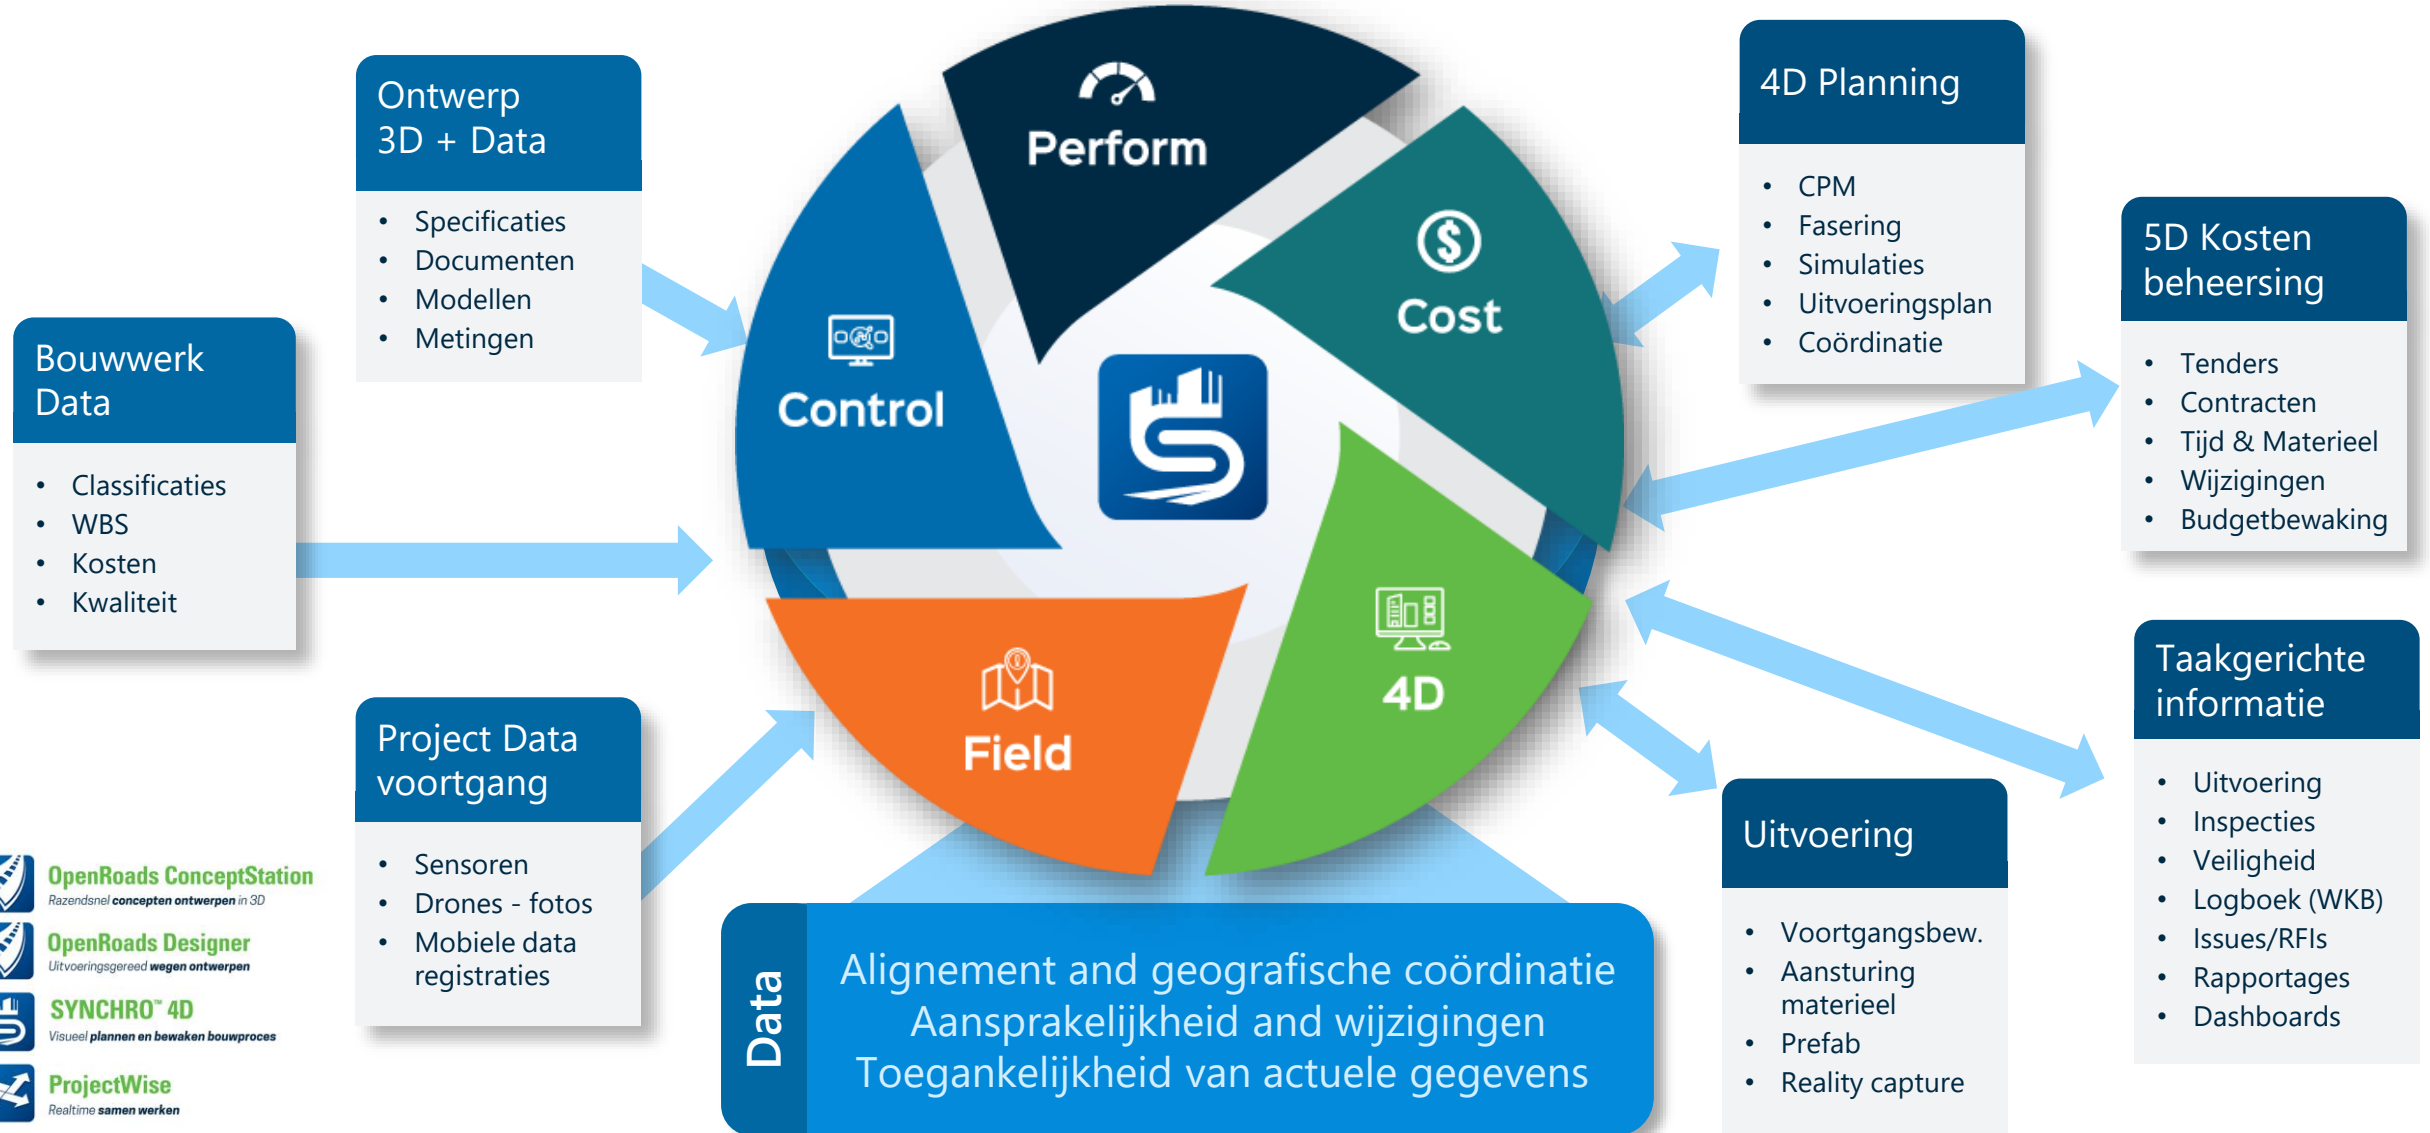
Ontwerp
3D + Data

- Specificaties
- Documenten
- Modellen
- Metingen

Bouwwerk Data

- Classificaties
- WBS
- Kosten
- Kwaliteit

Project Data voortgang

- Sensoren
- Drones - fotos
- Mobiele data registraties

OpenRoads ConceptStation
Razendsnel concepten ontwerpen in 3D

OpenRoads Designer
Uitvoeringsgereed wegen ontwerpen

SYNCHRO™ 4D
Visueel plannen en bewaken bouwproces

ProjectWise
Realtime samen werken

Perform

Cost

Control

4D

Field

Data

Alignement and geografische coördinatie
Aansprakelijkheid and wijzigingen
Toegankelijkheid van actuele gegevens

4D Planning

- CPM
- Fasering
- Simulaties
- Uitvoeringsplan
- Coördinatie

5D Kosten beheersing

- Tenders
- Contracten
- Tijd & Materieel
- Wijzigingen
- Budgetbewaking

Taakgerichte informatie

- Uitvoering
- Inspecties
- Veiligheid
- Logboek (WKB)
- Issues/RFIs
- Rapportages
- Dashboards

Uitvoering

- Voortgangsbew.
- Aansturing materieel
- Prefab
- Reality capture